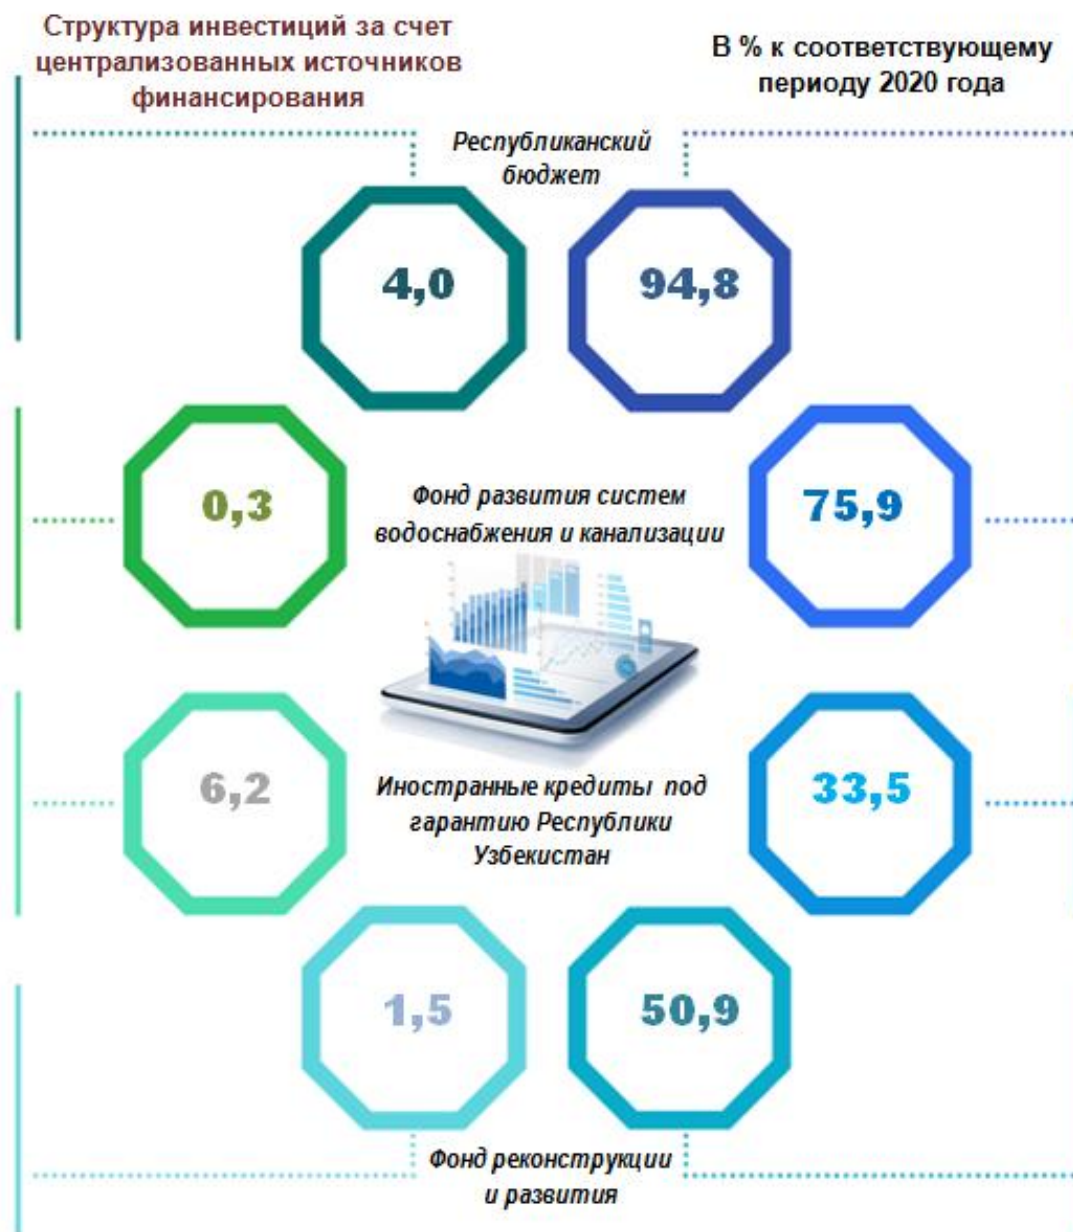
Структура инвестиций за счет централизованных источников финансирования

В % к соответствующему периоду 2020 года

Республиканский бюджет

4,0

94,8

0,3

Фонд развития систем водоснабжения и канализации

75,9

6,2

Иностранные кредиты под гарантию Республики Узбекистан

33,5

1,5

50,9

Фонд реконструкции и развития